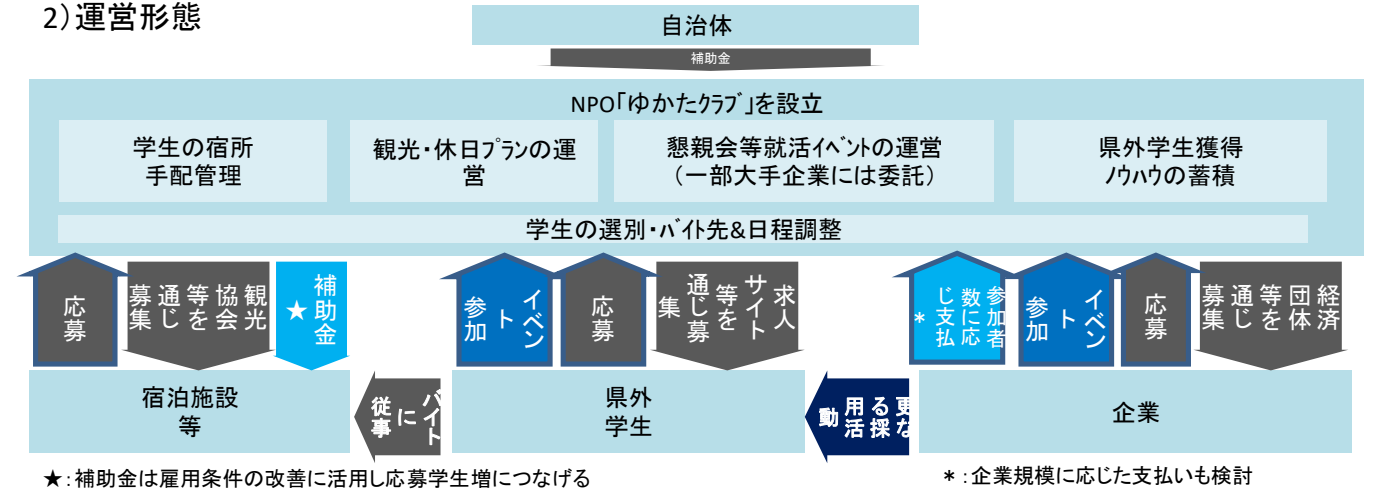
2）運営形態

自治体

補助金

NPO「ゆかたクラブ」を設立

学生の宿所手配管理

観光・休日プランの運営

懇親会等就活イベントの運営（一部大手企業には委託）

県外学生獲得ノウハウの蓄積

学生の選別・バイト先&日程調整

応募

観光協会等を通じ募集

補助金★

イベント参加

応募

求人サイト等を通じ募集

参加者数に応じ支払＊

イベント参加

応募

経済団体等を通じ募集

宿泊施設等

バイトに従事

県外学生

更なる採用活動

企業

★：補助金は雇用条件の改善に活用し応募学生増につなげる

＊：企業規模に応じた支払いも検討